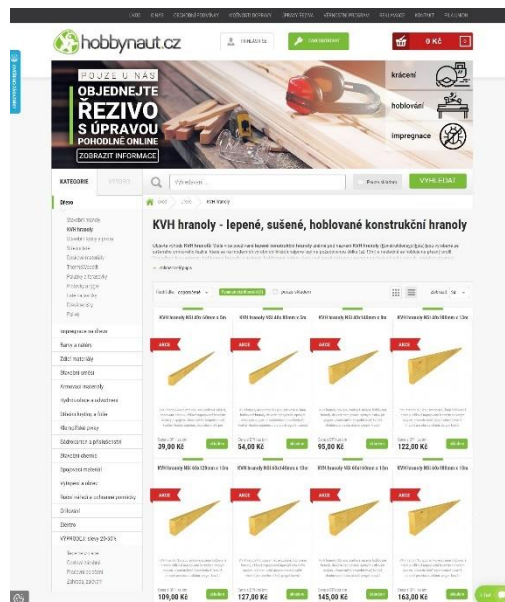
hobbynaut.cz

PŘIHLÁSIT SE

0 Kč

POUZE U NÁS
OBJEDNEJTE
ŘEZIVO
S ÚPRAVOU
POHODLNĚ ONLINE
ZOBRAZIT INFORMACE

krácení
hoblování
impregnace

KATEGORIE

Vyhledávání

VYHLEDAT

Dřevo
KVH hranoly

Úvod
Dřevo
KVH hranoly

KVH hranoly - lepené, sušené, hoblované konstrukční hranoly

Impregnace na dřevo
Barvy a nátěry
Zdicí materiály
Stavební chemie
Armovací materiály
Stavební kování
Spojovací materiál
Dílenské
Skladem

KVH hranoly

AKCE
39,00 Kč
54,00 Kč
95,00 Kč
122,00 Kč

AKCE
109,00 Kč
127,00 Kč
145,00 Kč
163,00 Kč